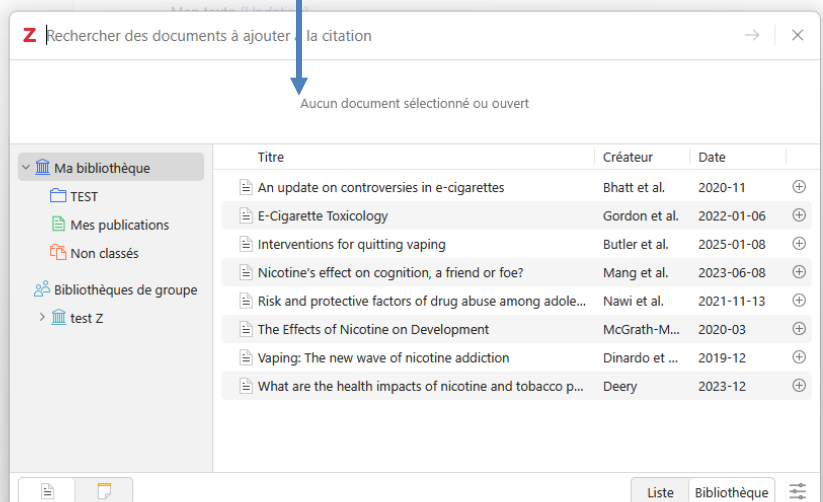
Z Rechercher des documents à ajouter à la citation

Aucun document sélectionné ou ouvert

Ma bibliothèque
TEST
Mes publications
Non classés
Bibliothèques de groupe
test Z

| Titre | Créateur | Date |
|---|---|---|
| An update on controversies in e-cigarettes | Bhatt et al. | 2020-11 |
| E-Cigarette Toxicology | Gordon et al. | 2022-01-06 |
| Interventions for quitting vaping | Butler et al. | 2025-01-08 |
| Nicotine's effect on cognition, a friend or foe? | Mang et al. | 2023-06-08 |
| Risk and protective factors of drug abuse among adole... | Nawi et al. | 2021-11-13 |
| The Effects of Nicotine on Development | McGrath-M... | 2020-03 |
| Vaping: The new wave of nicotine addiction | Dinardo et ... | 2019-12 |
| What are the health impacts of nicotine and tobacco p... | Deery | 2023-12 |

Liste Bibliothèque